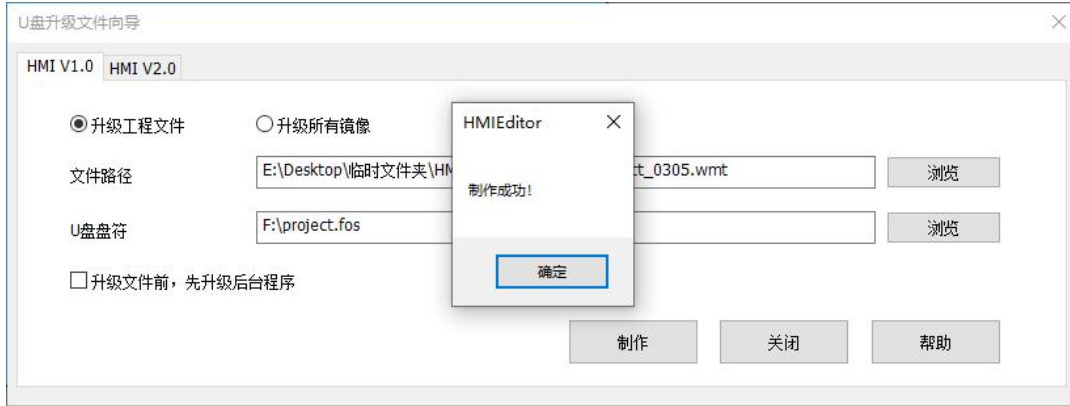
U盘升级文件向导

×

HMI V1.0 HMI V2.0

◉升级工程文件 ○升级所有镜像

文件路径 E:\Desktop\临时文件夹\HM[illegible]ct_0305.wmt 浏览

U盘盘符 F:\project.fos 浏览

☐升级文件前，先升级后台程序

制作 关闭 帮助

HMIEditor ×

制作成功!

确定